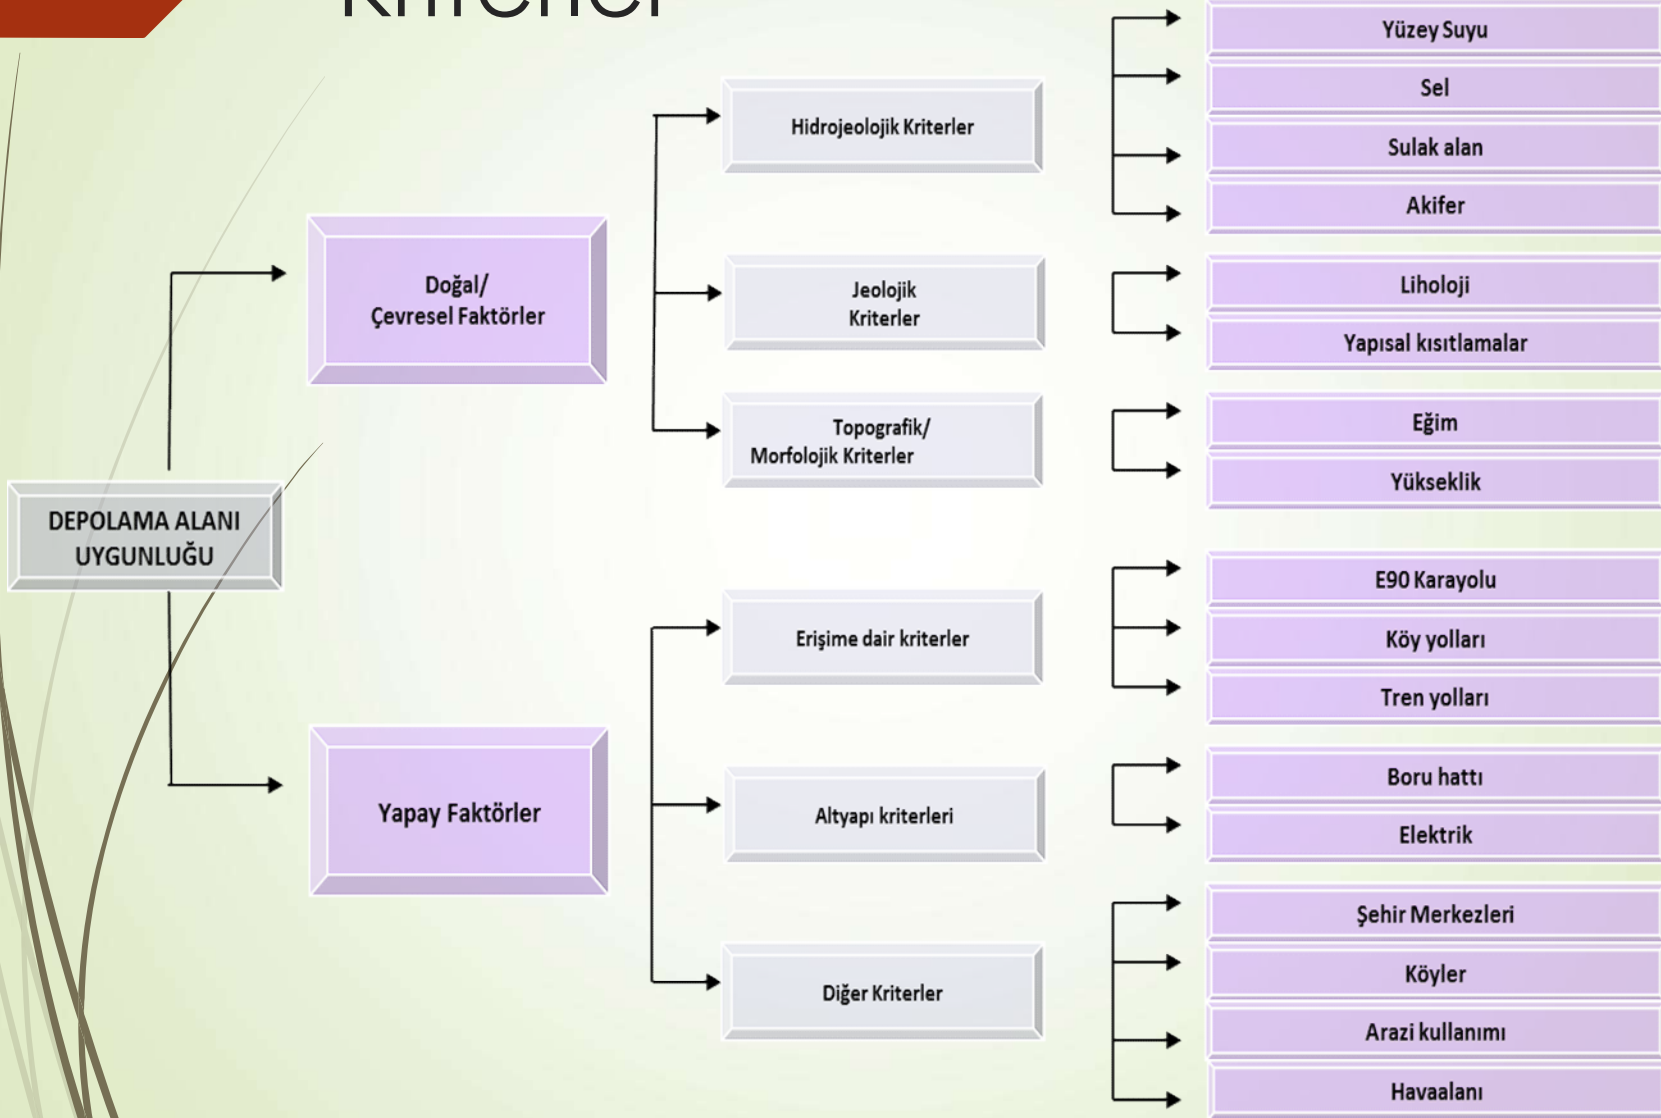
Kriterler

DEPOLAMA ALANI UYGUNLUĞU

Doğal/ Çevresel Faktörler

Hidrojeolojik Kriterler

Yüzey Suyu

Sel

Sulak alan

Akifer

Jeolojik Kriterler

Liholoji

Yapısal kısıtlamalar

Topografik/ Morfolojik Kriterler

Eğim

Yükseklik

Yapay Faktörler

Erişime dair kriterler

E90 Karayolu

Köy yolları

Tren yolları

Altyapı kriterleri

Boru hattı

Elektrik

Diğer Kriterler

Şehir Merkezleri

Köyler

Arazi kullanımı

Havaalanı